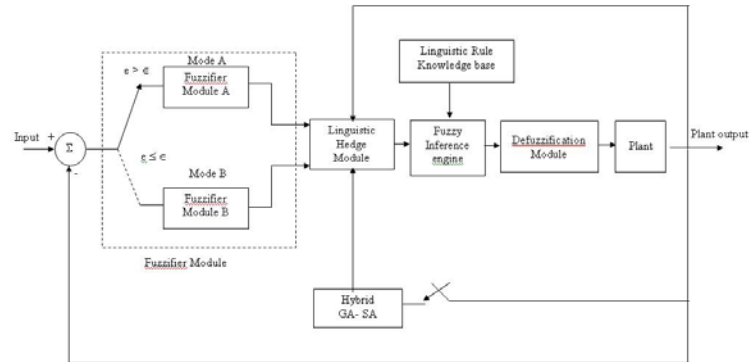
Input
+
-
Σ
$e > \epsilon$
Mode A
Fuzzifier Module A
$e \leq \epsilon$
Mode B
Fuzzifier Module B
Fuzzifier Module
Linguistic Hedge Module
Linguistic Rule Knowledge base
Fuzzy Inference engine
Defuzzification Module
Plant
Plant output
Hybrid GA- SA